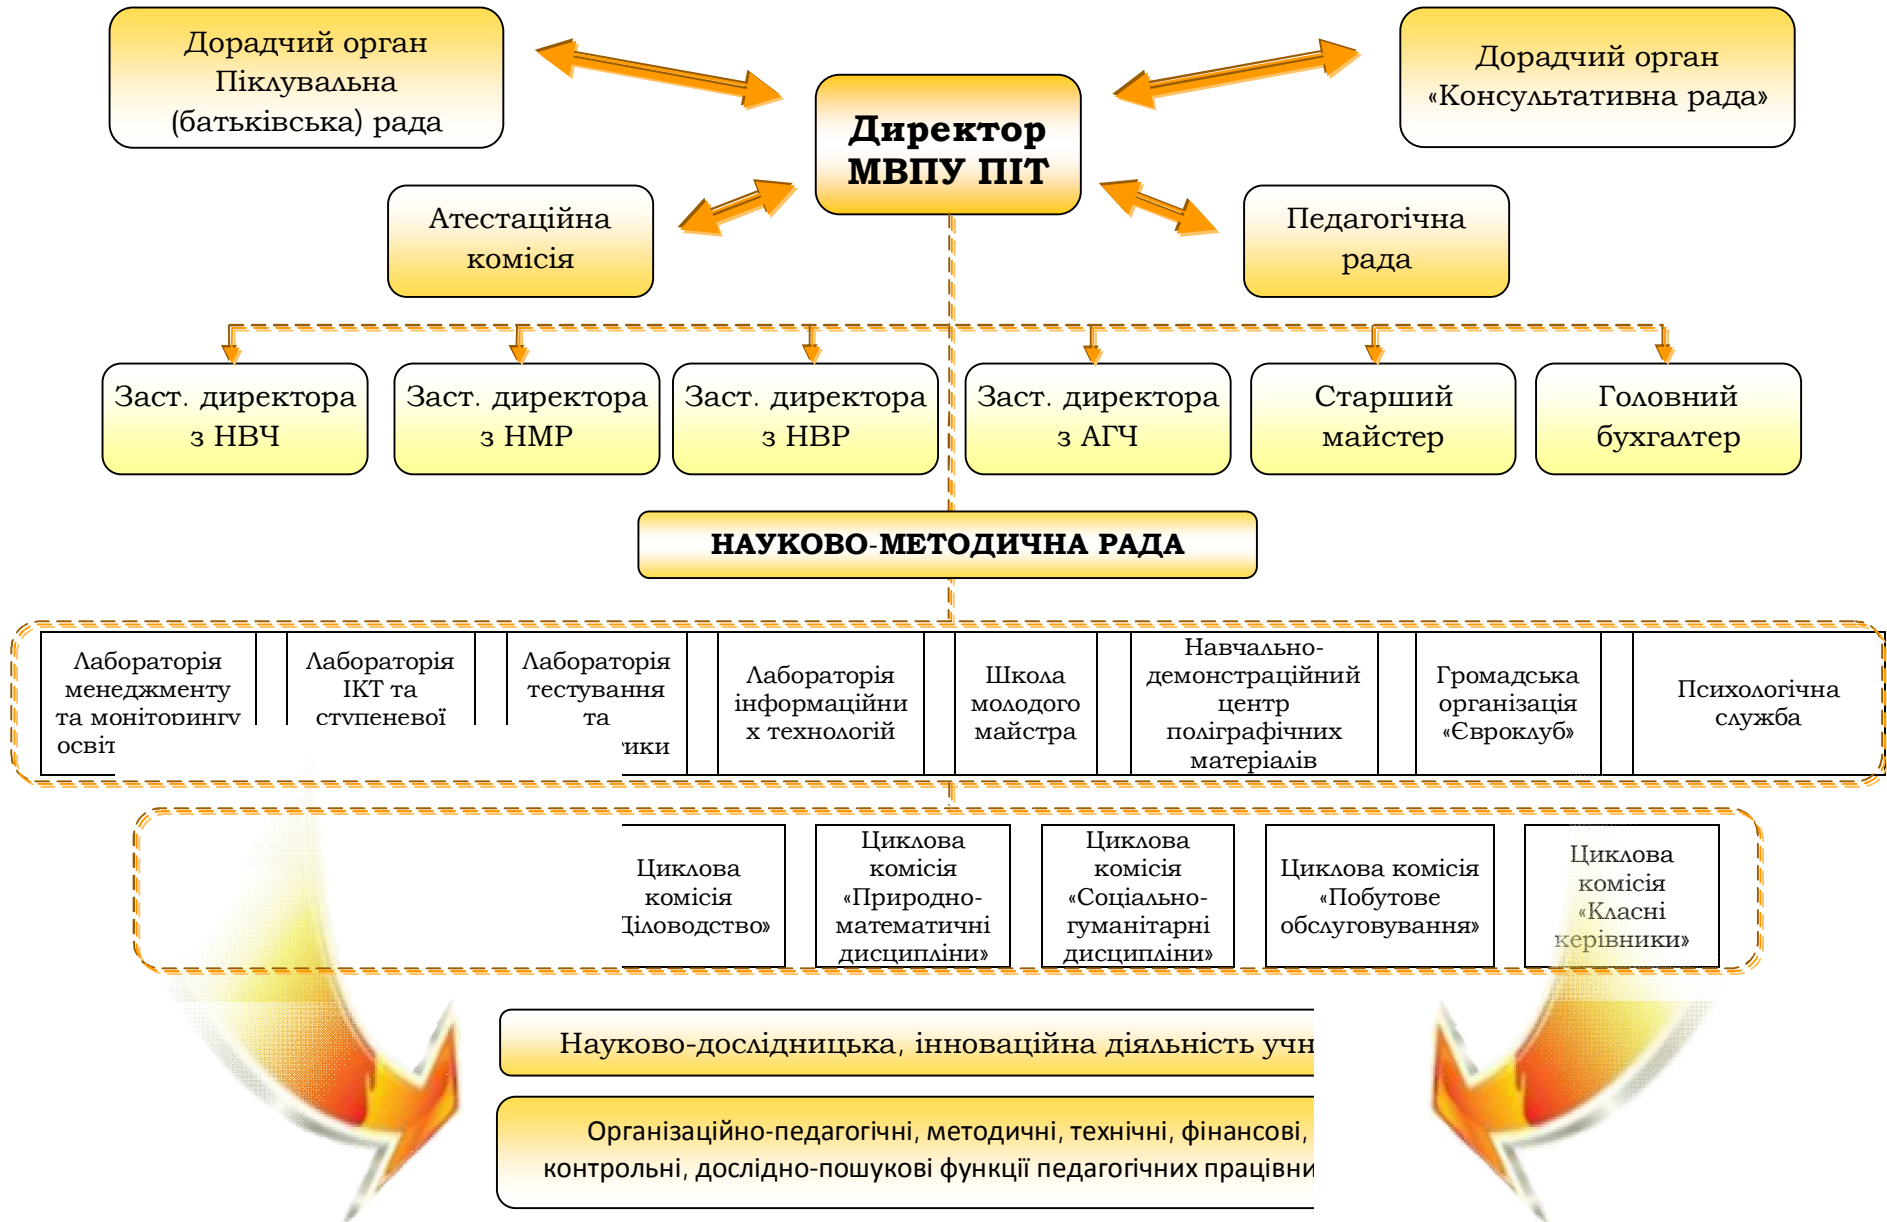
Дорадчий орган Піклувальна (батьківська) рада

Директор МВПУ ПІТ

Дорадчий орган «Консультативна рада»

Атестаційна комісія

Педагогічна рада

Заст. директора з НВЧ

Заст. директора з НМР

Заст. директора з НВР

Заст. директора з АГЧ

Старший майстер

Головний бухгалтер

НАУКОВО-МЕТОДИЧНА РАДА

Лабораторія менеджменту та моніторингу освіт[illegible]

Лабораторія ІКТ та ступеневої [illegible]

Лабораторія тестування та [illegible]ики

Лабораторія інформаційних технологій

Школа молодого майстра

Навчально-демонстраційний центр поліграфічних матеріалів

Громадська організація «Євроклуб»

Психологічна служба

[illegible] Циклова комісія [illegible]іловодство»

Циклова комісія «Природно-математичні дисципліни»

Циклова комісія «Соціально-гуманітарні дисципліни»

Циклова комісія «Побутове обслуговування»

Циклова комісія «Класні керівники»

Науково-дослідницька, інноваційна діяльність учн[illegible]

Організаційно-педагогічні, методичні, технічні, фінансові, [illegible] контрольні, дослідно-пошукові функції педагогічних працівни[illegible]